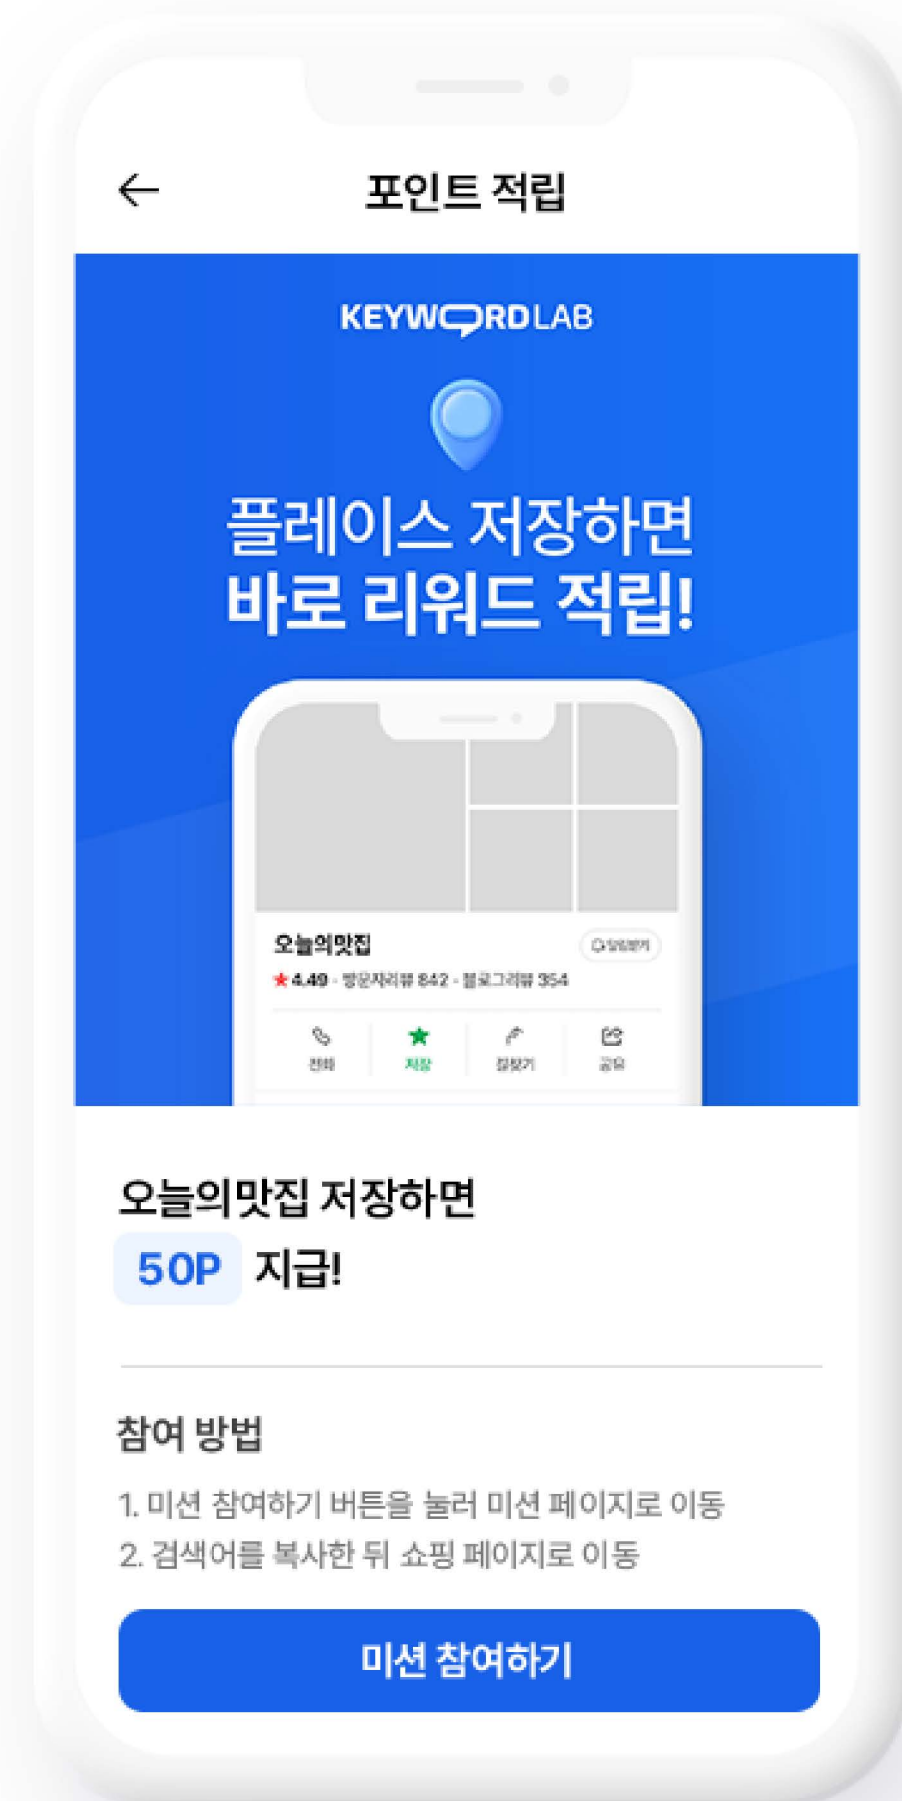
포인트 적립

KEYWORDLAB

플레이스 저장하면
바로 리워드 적립!

오늘의맛집
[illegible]
★4.49 · 방문자리뷰 842 · 블로그리뷰 354
전화
저장
길찾기
공유

오늘의맛집 저장하면
50P 지급!

참여 방법
1. 미션 참여하기 버튼을 눌러 미션 페이지로 이동
2. 검색어를 복사한 뒤 쇼핑 페이지로 이동

미션 참여하기